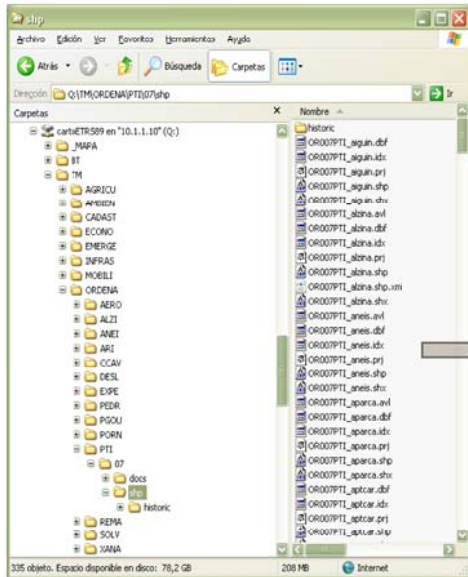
shp

Archivo Edición Ver Favoritos Herramientas Ayuda

Atrás Búsqueda Carpetas

Dirección Q:\TM\ORDENA\PTI\07\shp

Ir

Carpetas ×

cartoETR589 en "10.1.1.10" (Q:)
_MAPA
BT
TM
AGRICU
AMBIEN
CADAST
ECONO
EMERGE
INFRAS
MOBILI
ORDENA
AERO
ALZI
ANEI
ARI
CCAV
DESL
EXPE
PEDR
PGOU
PORN
PTI
07
docs
shp
historic
REMA
SOLV
XANA

Nombre

historic
OR007PTI_aiguin.dbf
OR007PTI_aiguin.idx
OR007PTI_aiguin.prj
OR007PTI_aiguin.shp
OR007PTI_aiguin.shx
OR007PTI_alzina.avl
OR007PTI_alzina.dbf
OR007PTI_alzina.idx
OR007PTI_alzina.prj
OR007PTI_alzina.shp
OR007PTI_alzina.shp.xml
OR007PTI_alzina.shx
OR007PTI_aneis.avl
OR007PTI_aneis.dbf
OR007PTI_aneis.idx
OR007PTI_aneis.prj
OR007PTI_aneis.shp
OR007PTI_aneis.shx
OR007PTI_aparca.avl
OR007PTI_aparca.dbf
OR007PTI_aparca.idx
OR007PTI_aparca.prj
OR007PTI_aparca.shp
OR007PTI_aparca.shx
OR007PTI_aptcar.dbf
OR007PTI_aptcar.idx
OR007PTI_aptcar.prj
OR007PTI_aptcar.shp

335 objeto. Espacio disponible en disco: 78,2 GB 208 MB Internet